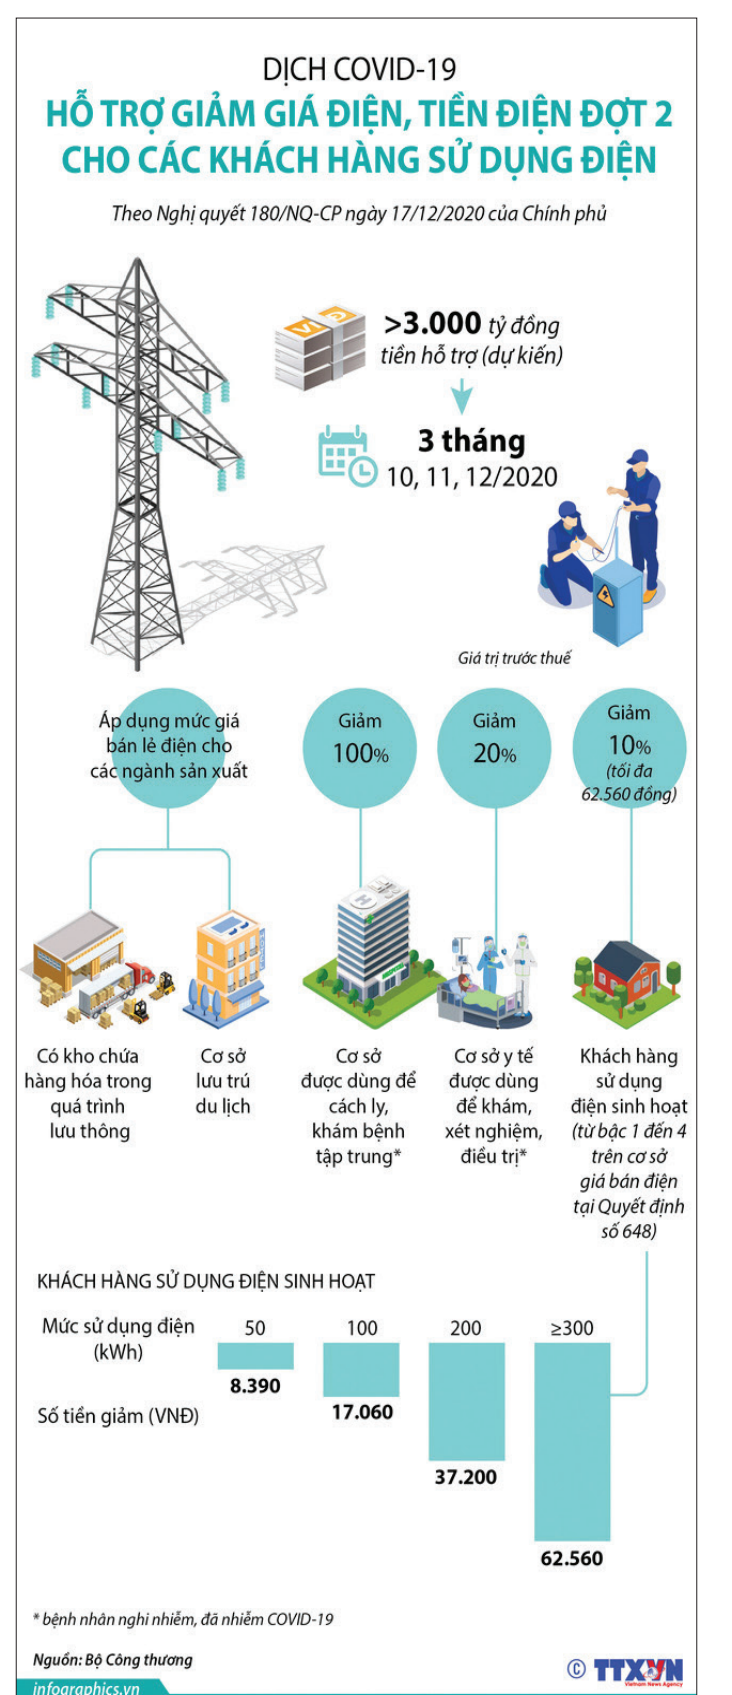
DỊCH COVID-19

HỖ TRỢ GIẢM GIÁ ĐIỆN, TIỀN ĐIỆN ĐỢT 2 CHO CÁC KHÁCH HÀNG SỬ DỤNG ĐIỆN

Theo Nghị quyết 180/NQ-CP ngày 17/12/2020 của Chính phủ

>3.000 tỷ đồng tiền hỗ trợ (dự kiến)

3 tháng
10, 11, 12/2020

Giá trị trước thuế

Áp dụng mức giá bán lẻ điện cho các ngành sản xuất

Giảm 100%

Giảm 20%

Giảm 10% (tối đa 62.560 đồng)

Có kho chứa hàng hóa trong quá trình lưu thông

Cơ sở lưu trú du lịch

Cơ sở được dùng để cách ly, khám bệnh tập trung*

Cơ sở y tế được dùng để khám, xét nghiệm, điều trị*

Khách hàng sử dụng điện sinh hoạt (từ bậc 1 đến 4 trên cơ sở giá bán điện tại Quyết định số 648)

KHÁCH HÀNG SỬ DỤNG ĐIỆN SINH HOẠT

| Mức sử dụng điện (kWh) | 50 | 100 | 200 | ≥300 |
|---|---|---|---|---|
| Số tiền giảm (VNĐ) | 8.390 | 17.060 | 37.200 | 62.560 |

* bệnh nhân nghi nhiễm, đã nhiễm COVID-19

Nguồn: Bộ Công thương

infographics.vn

© TTXVN